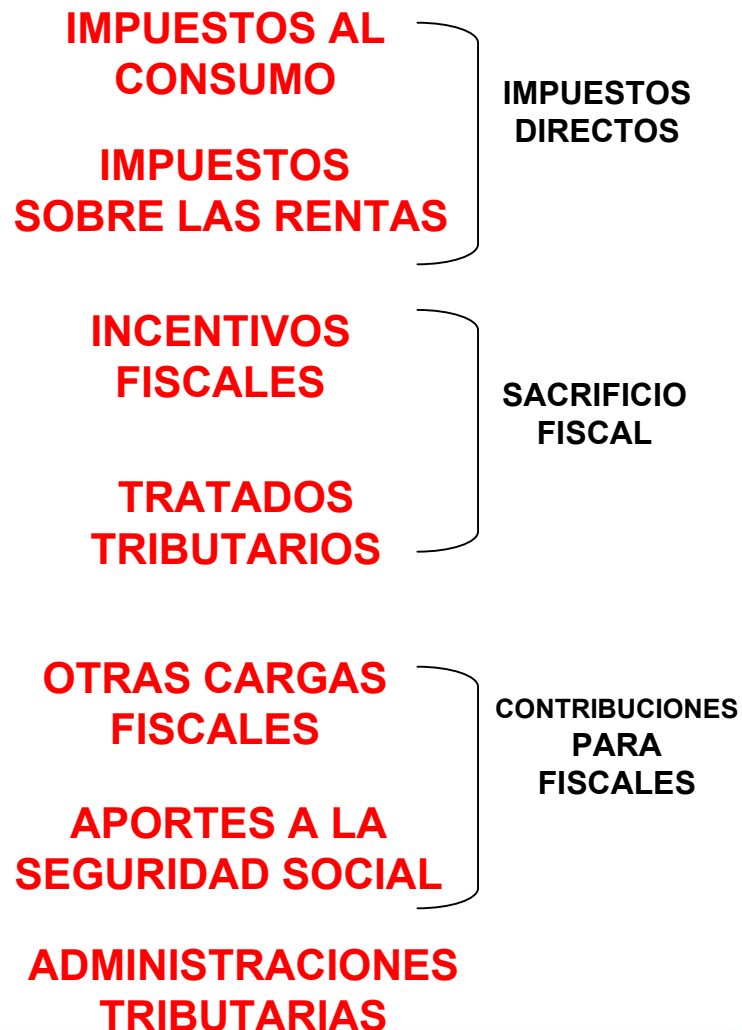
IMPUESTOS AL CONSUMO

IMPUESTOS SOBRE LAS RENTAS

IMPUESTOS DIRECTOS

INCENTIVOS FISCALES

TRATADOS TRIBUTARIOS

SACRIFICIO FISCAL

OTRAS CARGAS FISCALES

APORTES A LA SEGURIDAD SOCIAL

CONTRIBUCIONES PARA FISCALES

ADMINISTRACIONES TRIBUTARIAS